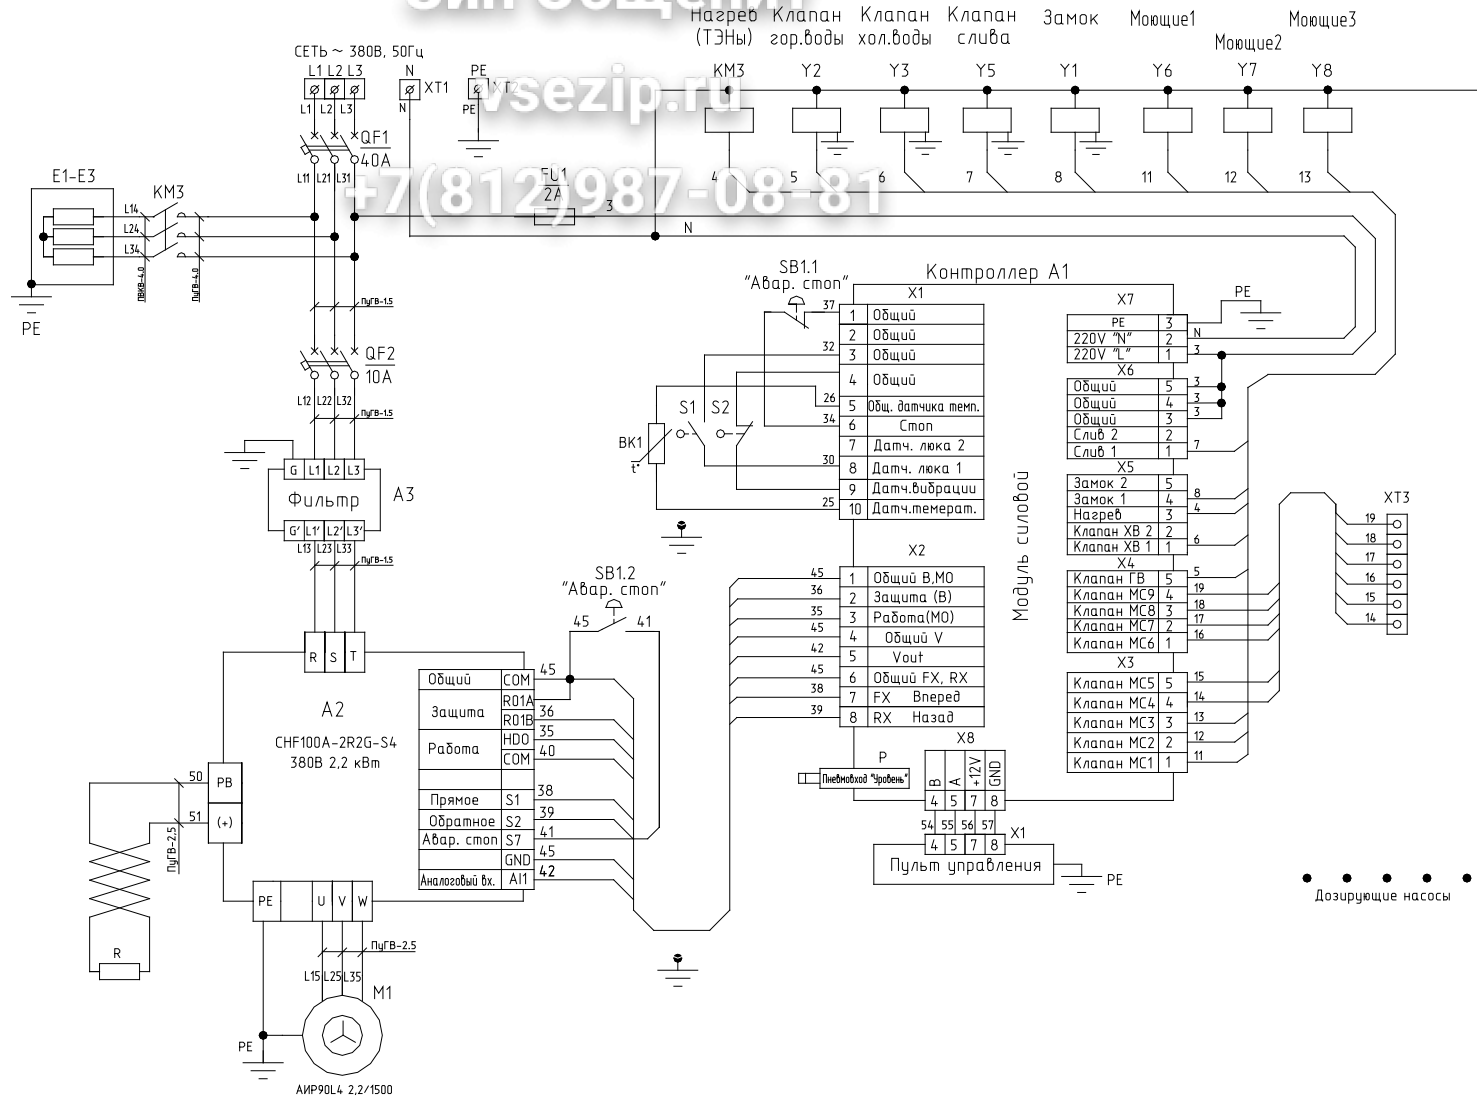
Нагрев (ТЭНы) Клапан гор.воды Клапан хол.воды Клапан слива Замок Моющие1 Моющие2 Моющие3

КМ3 Y2 Y3 Y5 Y1 Y6 Y7 Y8

СЕТЬ ~ 380В, 50Гц

L1 L2 L3 N XT1 PE XT1

L1 L2 L3 PE

vsezip.ru

QF1 40A

+7(812)987-08-81

E1-E3

KM3

L11 L21 L31

FU1 2A

3

4 5 6 7 8 11 12 13

L14 L24 L34

N

ПВКВ-4,0 ПуГВ-4,0

PE

ПуГВ-1,5

SB1.1 "Авар. стоп"

Контроллер А1

QF2 10A

X1

37 32 26 34 30 25

| 1 | Общий |
|---|---|
| 2 | Общий |
| 3 | Общий |
| 4 | Общий |
| 5 | Общ. датчика темп. |
| 6 | Стоп |
| 7 | Датч. люка 2 |
| 8 | Датч. люка 1 |
| 9 | Датч.вибрации |
| 10 | Датч.температ. |

L12 L22 L32

ПуГВ-1,5

S1 S2

ВК1

t°

G L1 L2 L3

Фильтр A3

G' L1' L2' L3'

L13 L23 L33

ПуГВ-1,5

X7

PE

| PE | 3 |
|---|---|
| 220V "N" | 2 |
| 220V "L" | 1 |

N 3

X6

| Общий | 5 |
|---|---|
| Общий | 4 |
| Общий | 3 |
| Слив 2 | 2 |
| Слив 1 | 1 |

3 3 3 7

X5

| Замок 2 | 5 |
|---|---|
| Замок 1 | 4 |
| Нагрев | 3 |
| Клапан ХВ 2 | 2 |
| Клапан ХВ 1 | 1 |

8 4 6

Модуль силовой

X2

| 1 | Общий В,МО |
|---|---|
| 2 | Защита (В) |
| 3 | Работа(МО) |
| 4 | Общий V |
| 5 | Vout |
| 6 | Общий FX, RX |
| 7 | FX Вперед |
| 8 | RX Назад |

45 36 35 45 42 45 38 39

X4

| Клапан ГВ | 5 |
|---|---|
| Клапан МС9 | 4 |
| Клапан МС8 | 3 |
| Клапан МС7 | 2 |
| Клапан МС6 | 1 |

5 19 18 17 16

XT3

19 18 17 16 15 14

X3

| Клапан МС5 | 5 |
|---|---|
| Клапан МС4 | 4 |
| Клапан МС3 | 3 |
| Клапан МС2 | 2 |
| Клапан МС1 | 1 |

15 14 13 12 11

SB1.2 "Авар. стоп"

45 41

R S T

A2

CHF100A-2R2G-S4
380В 2,2 кВт

| Общий | COM |
|---|---|
| Защита | R01A |
| | R01B |
| Работа | HDO |
| | COM |
| | |
| Прямое | S1 |
| Обратное | S2 |
| Авар. стоп | S7 |
| | GND |
| Аналоговый вх. | AI1 |

45 36 35 40 38 39 41 45 42

50 PB
51 (+)

ПуГВ-2,5

R

PE U V W

ПуГВ-2,5

L15 L25 L35

M1

PE

АИР90L4 2,2/1500

P

Пневмовход "Уровень"

X8

B A +12V GND

4 5 7 8

54 55 56 57

X1

4 5 7 8

Пульт управления

PE

Дозирующие насосы